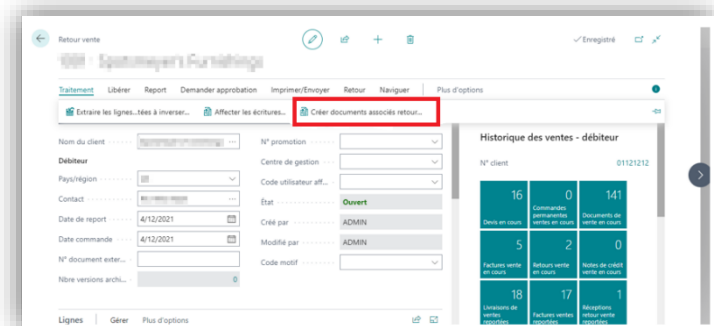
Retour vente

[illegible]

✓Enregistré

Traitement Libérer Report Demander approbation Imprimer/Envoyer Retour Naviguer Plus d'options

Extraire les lignes...tées à inverser... Affecter les écritures... Créer documents associés retour...

Nom du client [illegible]
Débiteur
Pays/région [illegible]
Contact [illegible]
Date de report 4/12/2021
Date commande 4/12/2021
N° document exter...
Nbre versions archi... 0

N° promotion
Centre de gestion
Code utilisateur aff...
État Ouvert
Créé par ADMIN
Modifié par ADMIN
Code motif

Historique des ventes - débiteur

N° client 01121212

| 16 Devis en cours | 0 Commandes permanentes ventes en cours | 141 Documents de vente en cours |
|---|---|---|
| 5 Factures vente en cours | 2 Retours vente en cours | 0 Notes de crédit vente en cours |
| 18 Livraisons de ventes reportées | 17 Factures ventes reportées | 1 Réceptions retour vente reportées |

Lignes Gérer Plus d'options